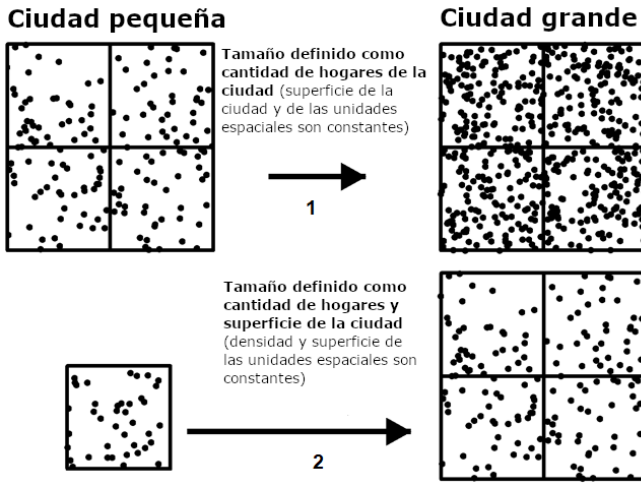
Ciudad pequeña

Ciudad grande

Tamaño definido como cantidad de hogares de la ciudad (superficie de la ciudad y de las unidades espaciales son constantes)

1

Tamaño definido como cantidad de hogares y superficie de la ciudad (densidad y superficie de las unidades espaciales son constantes)

2